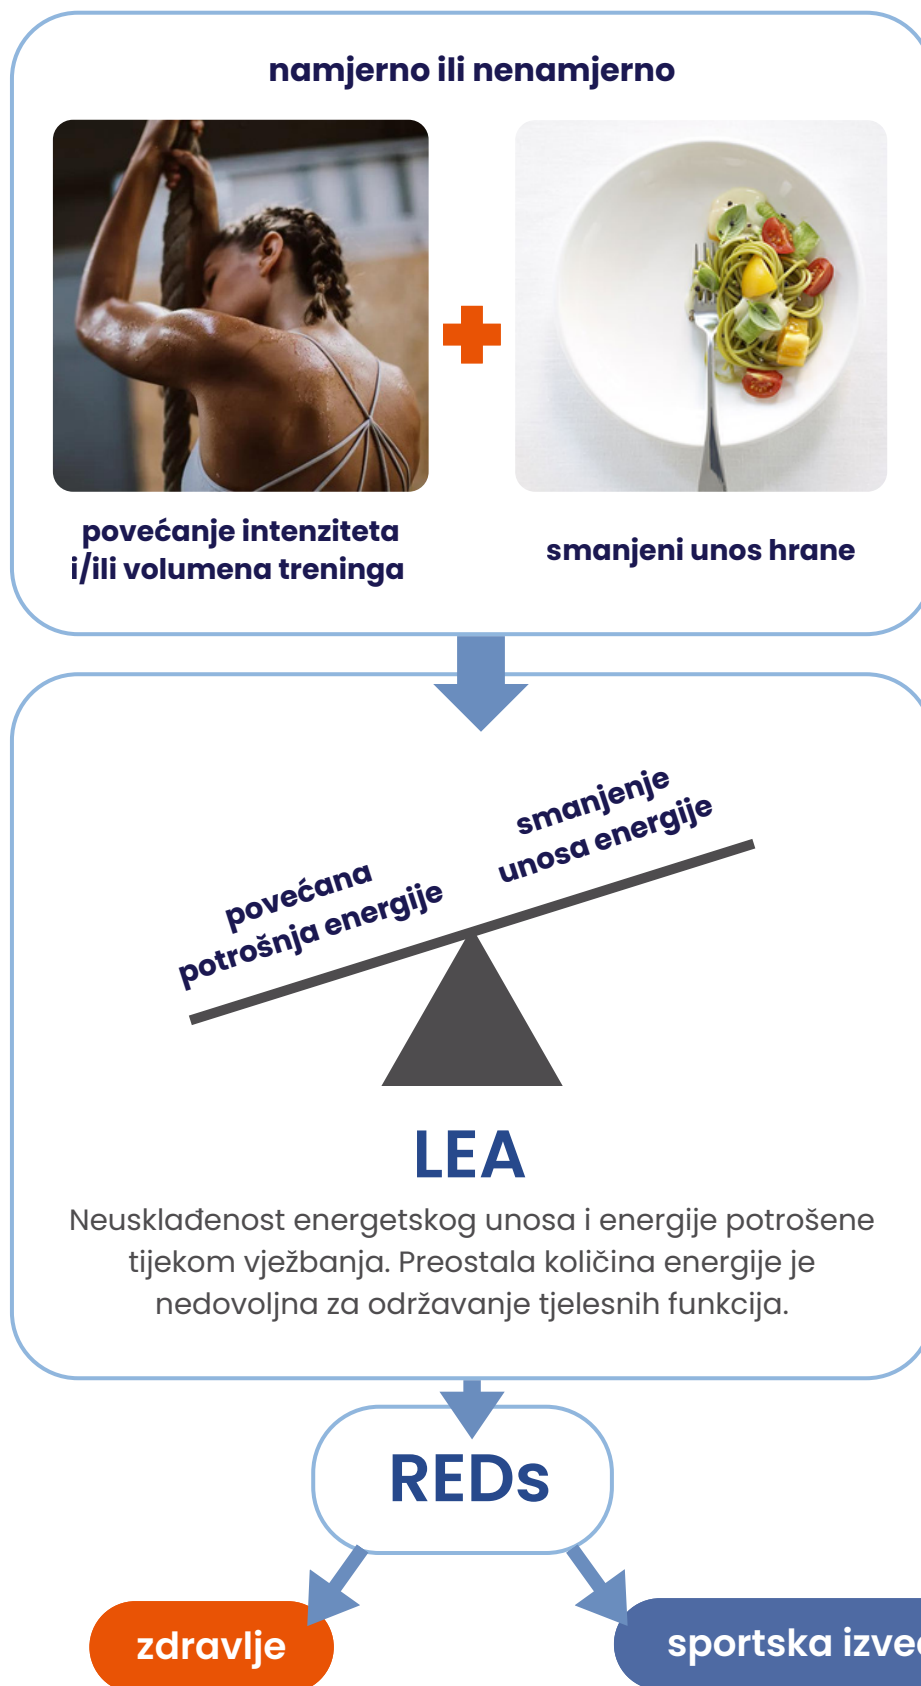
namjerno ili nenamjerno

povećanje intenziteta i/ili volumena treninga

smanjeni unos hrane

povećana potrošnja energije

smanjenje unosa energije

LEA

Neusklađenost energetskog unosa i energije potrošene tijekom vježbanja. Preostala količina energije je nedovoljna za održavanje tjelesnih funkcija.

REDs

zdravlje

sportska izve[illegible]